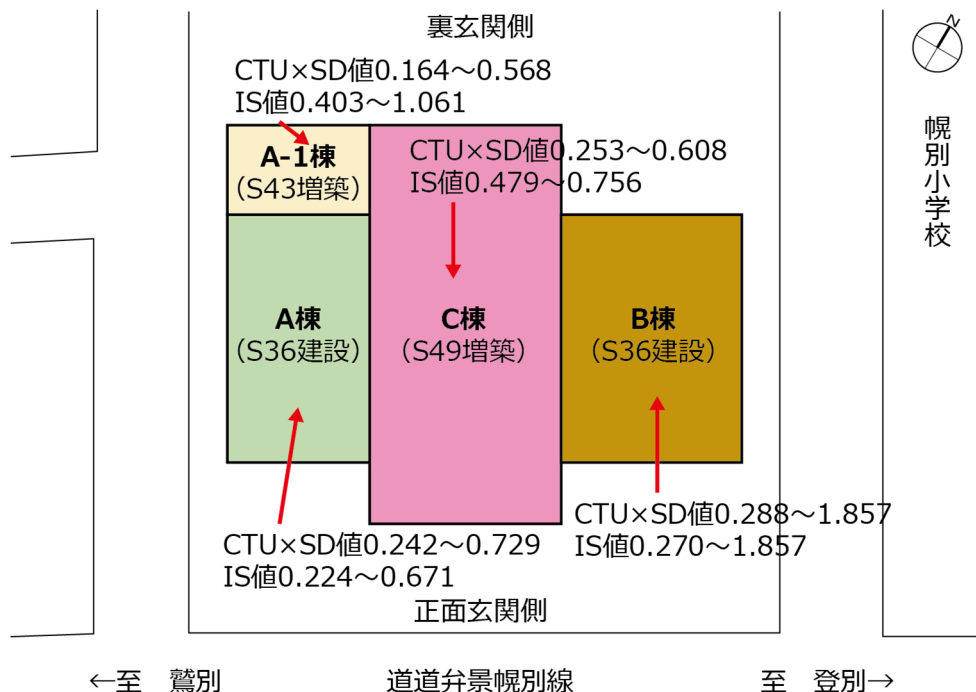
裏玄関側

CTU×SD値0.164～0.568
IS値0.403～1.061

A-1棟
（S43増築）

CTU×SD値0.253～0.608
IS値0.479～0.756

N

幌別小学校

A棟
（S36建設）

C棟
（S49増築）

B棟
（S36建設）

CTU×SD値0.288～1.857
IS値0.270～1.857

CTU×SD値0.242～0.729
IS値0.224～0.671

正面玄関側

←至　鷲別　　道道弁景幌別線　　至　登別→